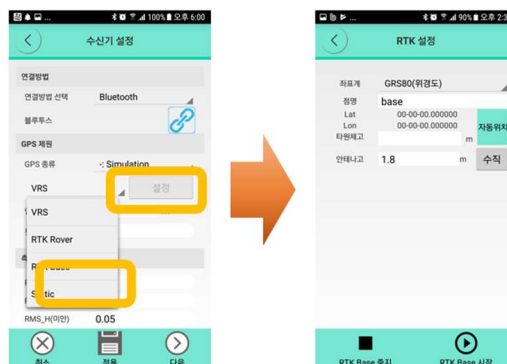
100% 오후 6:00

수신기 설정

연결방법

연결방법 선택 Bluetooth

블루투스

GPS 제원

GPS 종류 -: Simulation

VRS 설정

VRS

RTK Rover

R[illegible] Base

S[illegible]tic

RMS_H(미만) 0.05

취소 적용 다음

90% 오후 2:3

RTK 설정

좌표계 GRS80(위경도)

점명 base

Lat 00-00-00.000000

Lon 00-00-00.000000

타원체고 m

자동위치

안테나고 1.8 m 수직

RTK Base 중지 RTK Base 시작